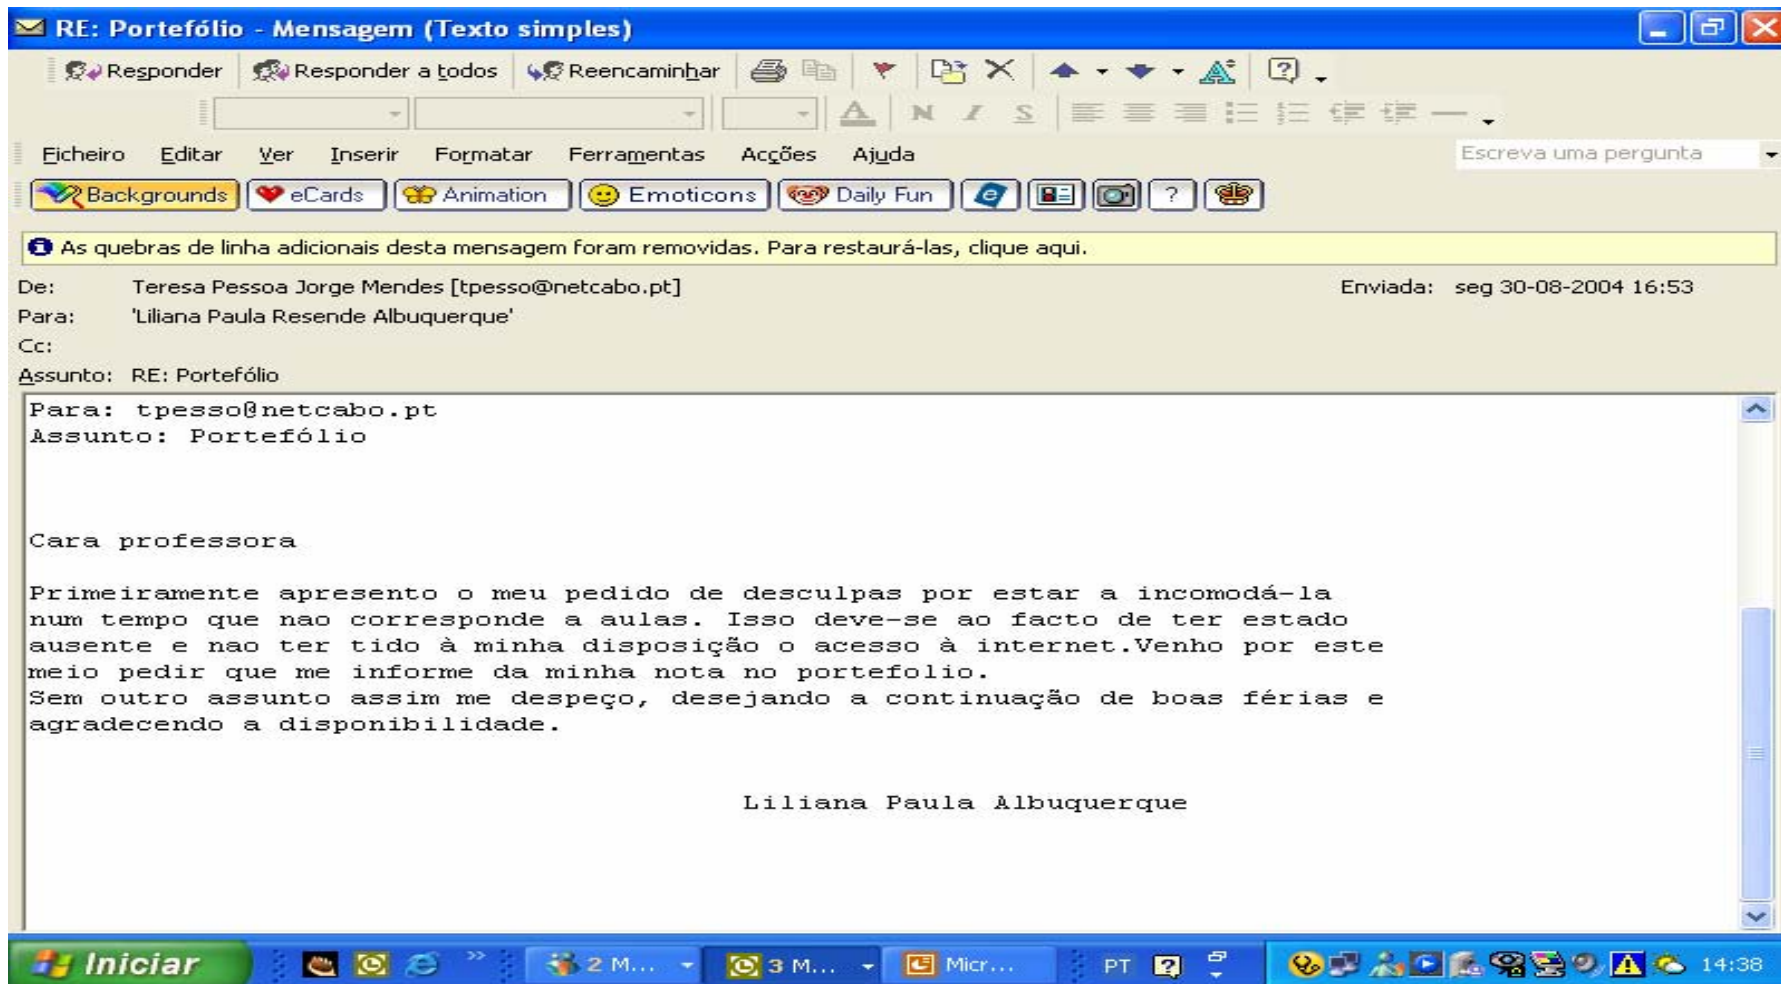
RE: Portefólio - Mensagem (Texto simples)

Responder | Responder a todos | Reencaminhar

N I S

Ficheiro Editar Ver Inserir Formatar Ferramentas Acções Ajuda

Escreva uma pergunta

Backgrounds | eCards | Animation | Emoticons | Daily Fun | ?

As quebras de linha adicionais desta mensagem foram removidas. Para restaurá-las, clique aqui.

De: Teresa Pessoa Jorge Mendes [tpesso@netcabo.pt]
Enviada: seg 30-08-2004 16:53
Para: 'Liliana Paula Resende Albuquerque'
Cc:
Assunto: RE: Portefólio

Para: tpesso@netcabo.pt
Assunto: Portefólio

Cara professora

Primeiramente apresento o meu pedido de desculpas por estar a incomodá-la num tempo que nao corresponde a aulas. Isso deve-se ao facto de ter estado ausente e nao ter tido à minha disposição o acesso à internet.Venho por este meio pedir que me informe da minha nota no portefolio.
Sem outro assunto assim me despeço, desejando a continuação de boas férias e agradecendo a disponibilidade.

Liliana Paula Albuquerque

Iniciar | 2 M... | 3 M... | Micr... | PT | 14:38